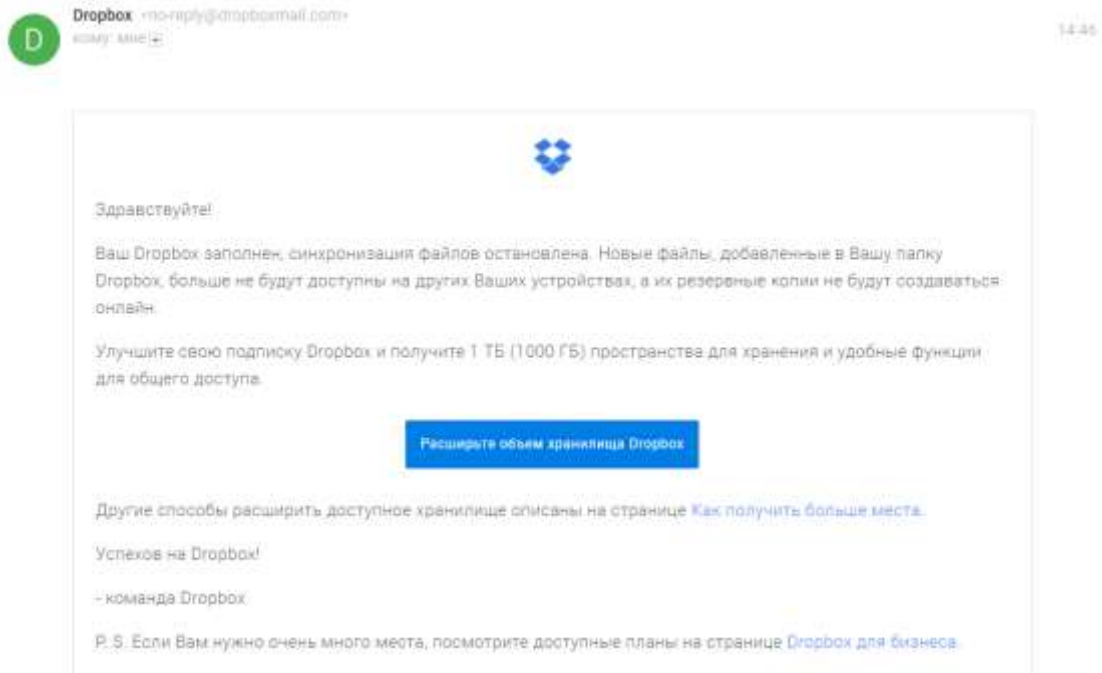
D

Dropbox <no-reply@dropboxmail.com>
кому: мне

14:46

Здравствуйте!

Ваш Dropbox заполнен, синхронизация файлов остановлена. Новые файлы, добавленные в Вашу папку Dropbox, больше не будут доступны на других Ваших устройствах, а их резервные копии не будут создаваться онлайн.

Улучшите свою подписку Dropbox и получите 1 ТБ (1000 ГБ) пространства для хранения и удобные функции для общего доступа.

Расширьте объем хранилища Dropbox

Другие способы расширить доступное хранилище описаны на странице Как получить больше места.

Успехов на Dropbox!

- команда Dropbox

P. S. Если Вам нужно очень много места, посмотрите доступные планы на странице Dropbox для бизнеса.